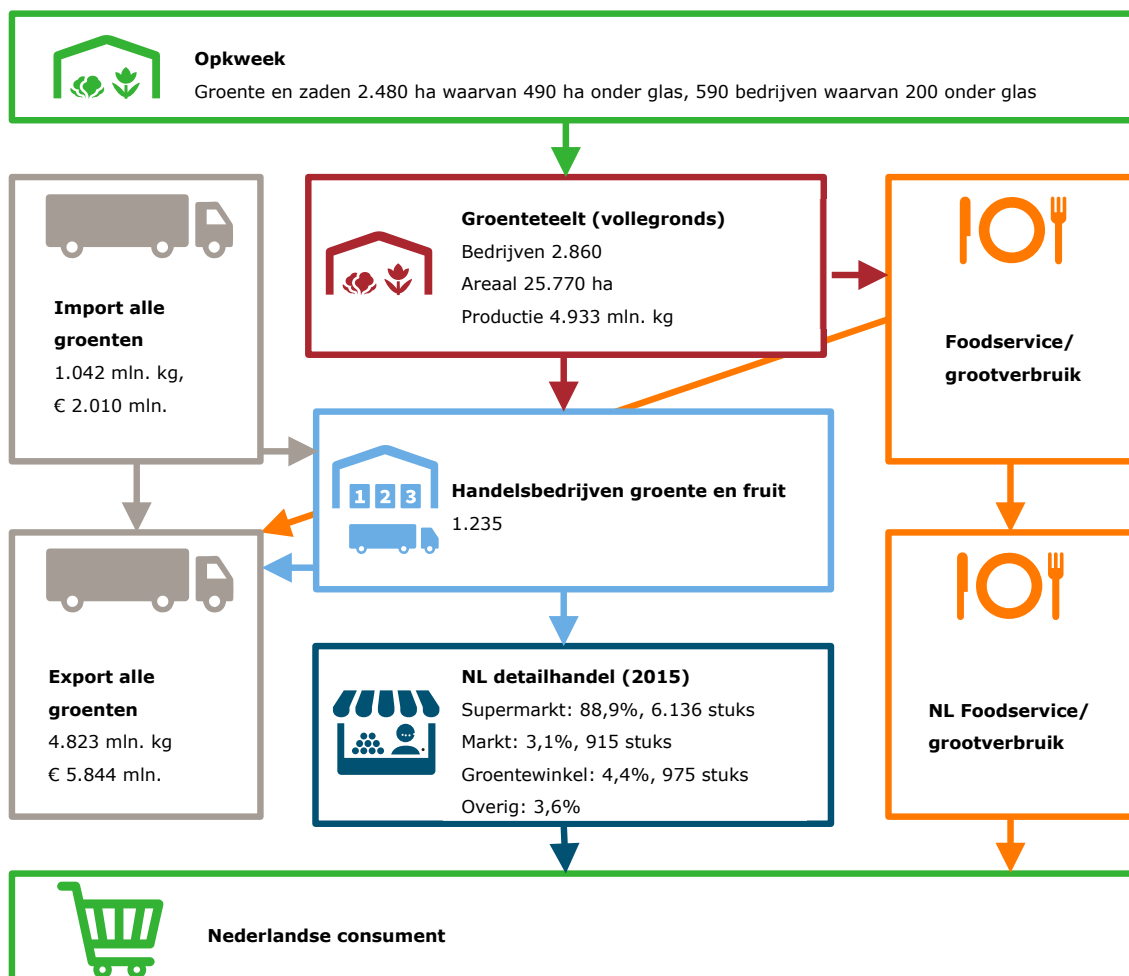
**Opkweek**
Groente en zaden 2.480 ha waarvan 490 ha onder glas, 590 bedrijven waarvan 200 onder glas

**Import alle groenten**
1.042 mln. kg,
€ 2.010 mln.

**Groenteteelt (vollegronds)**
Bedrijven 2.860
Areaal 25.770 ha
Productie 4.933 mln. kg

**Foodservice/ grootverbruik**

1 2 3

**Handelsbedrijven groente en fruit**
1.235

**Export alle groenten**
4.823 mln. kg
€ 5.844 mln.

**NL detailhandel (2015)**
Supermarkt: 88,9%, 6.136 stuks
Markt: 3,1%, 915 stuks
Groentewinkel: 4,4%, 975 stuks
Overig: 3,6%

**NL Foodservice/ grootverbruik**

**Nederlandse consument**